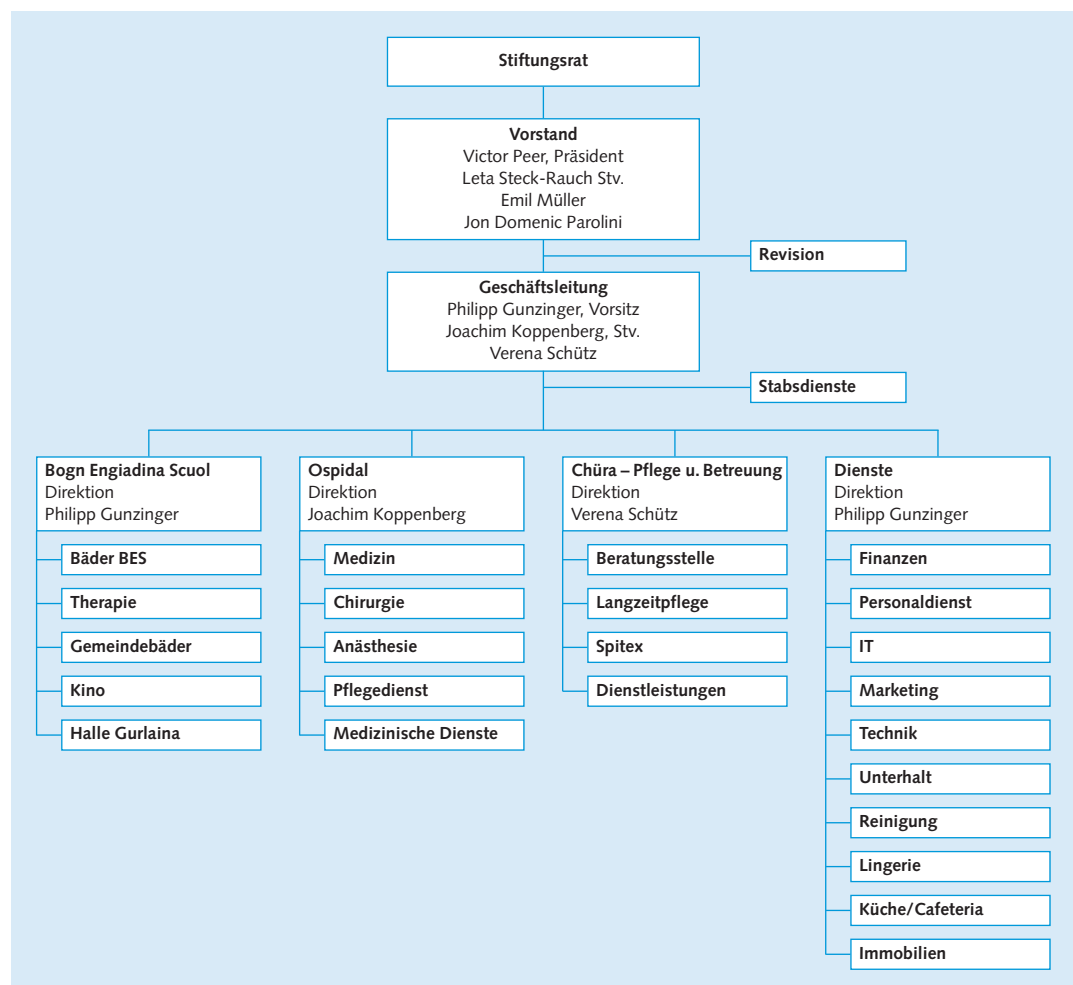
Stiftungsrat

Vorstand
Victor Peer, Präsident
Leta Steck-Rauch Stv.
Emil Müller
Jon Domenic Parolini

Revision

Geschäftsleitung
Philipp Gunzinger, Vorsitz
Joachim Koppenberg, Stv.
Verena Schütz

Stabsdienste

Bogn Engiadina Scuol
Direktion
Philipp Gunzinger

Bäder BES
Therapie
Gemeindebäder
Kino
Halle Gurlaina

Ospidal
Direktion
Joachim Koppenberg

Medizin
Chirurgie
Anästhesie
Pflegedienst
Medizinische Dienste

Chüra – Pflege u. Betreuung
Direktion
Verena Schütz

Beratungsstelle
Langzeitpflege
Spitex
Dienstleistungen

Dienste
Direktion
Philipp Gunzinger

Finanzen
Personaldienst
IT
Marketing
Technik
Unterhalt
Reinigung
Lingerie
Küche/Cafeteria
Immobilien